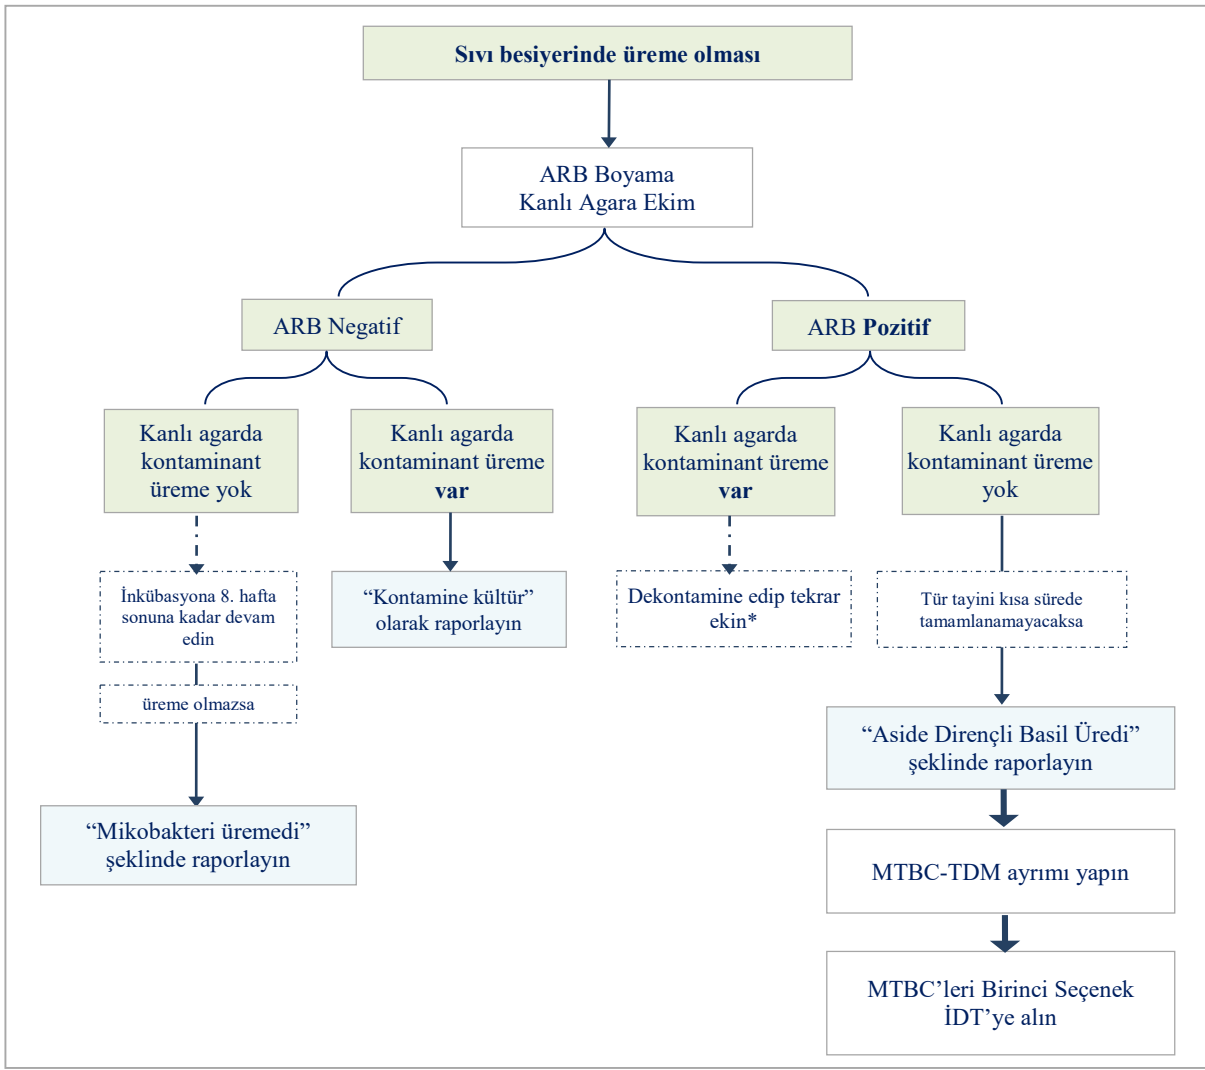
Sıvı besiyerinde üreme olması

ARB Boyama
Kanlı Agara Ekim

ARB Negatif

ARB Pozitif

Kanlı agarda kontaminant üreme yok

Kanlı agarda kontaminant üreme var

Kanlı agarda kontaminant üreme var

Kanlı agarda kontaminant üreme yok

İnkübasyona 8. hafta sonuna kadar devam edin

üreme olmazsa

"Mikobakteri üremedi" şeklinde raporlayın

"Kontamine kültür" olarak raporlayın

Dekontamine edip tekrar ekin*

Tür tayini kısa sürede tamamlanamayacaksa

"Aside Dirençli Basil Üredi" şeklinde raporlayın

MTBC-TDM ayrımı yapın

MTBC'leri Birinci Seçenek İDT'ye alın